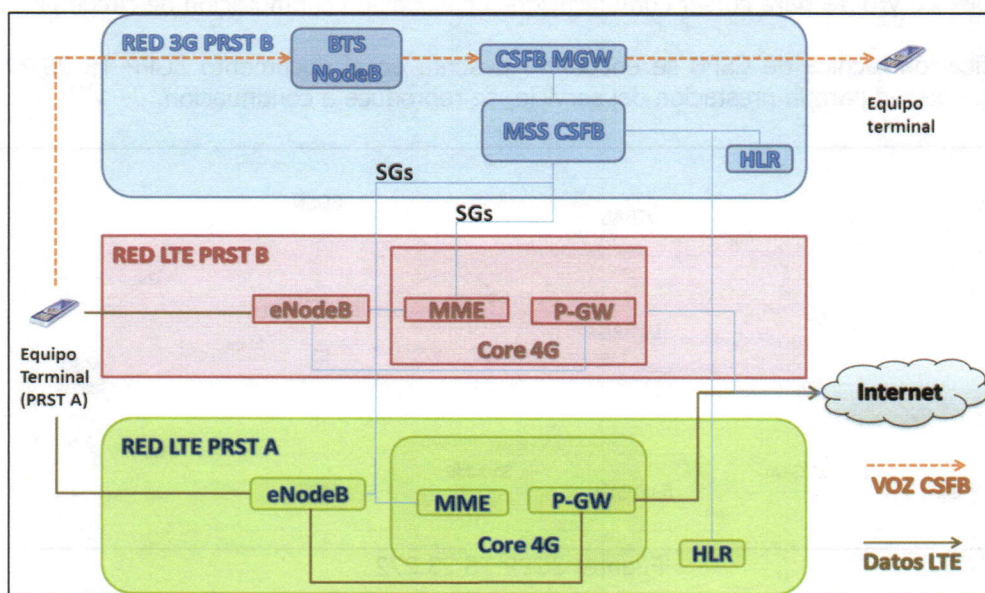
RED 3G PRST B

BTS NodeB

CSFB MGW

MSS CSFB

HLR

Equipo terminal

SGs

SGs

RED LTE PRST B

eNodeB

MME

P-GW

Core 4G

Equipo Terminal (PRST A)

Internet

RED LTE PRST A

eNodeB

MME

P-GW

Core 4G

HLR

VOZ CSFB

Datos LTE